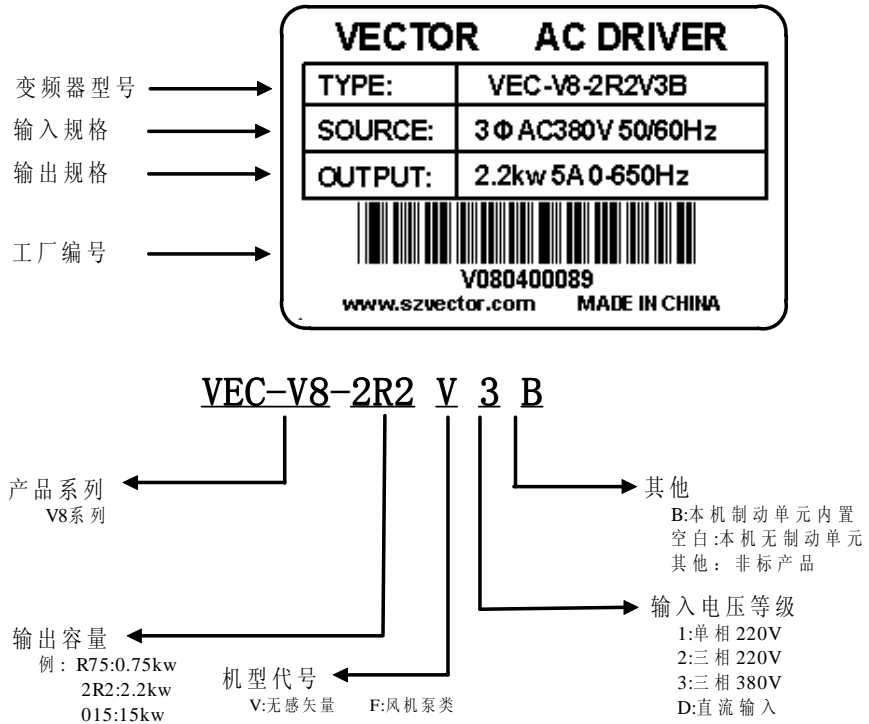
变频器型号

输入规格

输出规格

工厂编号

VECTOR AC DRIVER

| TYPE: | VEC-V8-2R2V3B |
|---|---|
| SOURCE: | 3Φ AC380V 50/60Hz |
| OUTPUT: | 2.2kw 5A 0-650Hz |

V080400089

www.szvector.com MADE IN CHINA

VEC-V8-2R2 V 3 B

产品系列
V8系列

其他
B:本机制动单元内置
空白:本机无制动单元
其他：非标产品

输入电压等级
1:单相220V
2:三相220V
3:三相380V
D:直流输入

输出容量
例：R75:0.75kw
2R2:2.2kw
015:15kw

机型代号
V:无感矢量 F:风机泵类